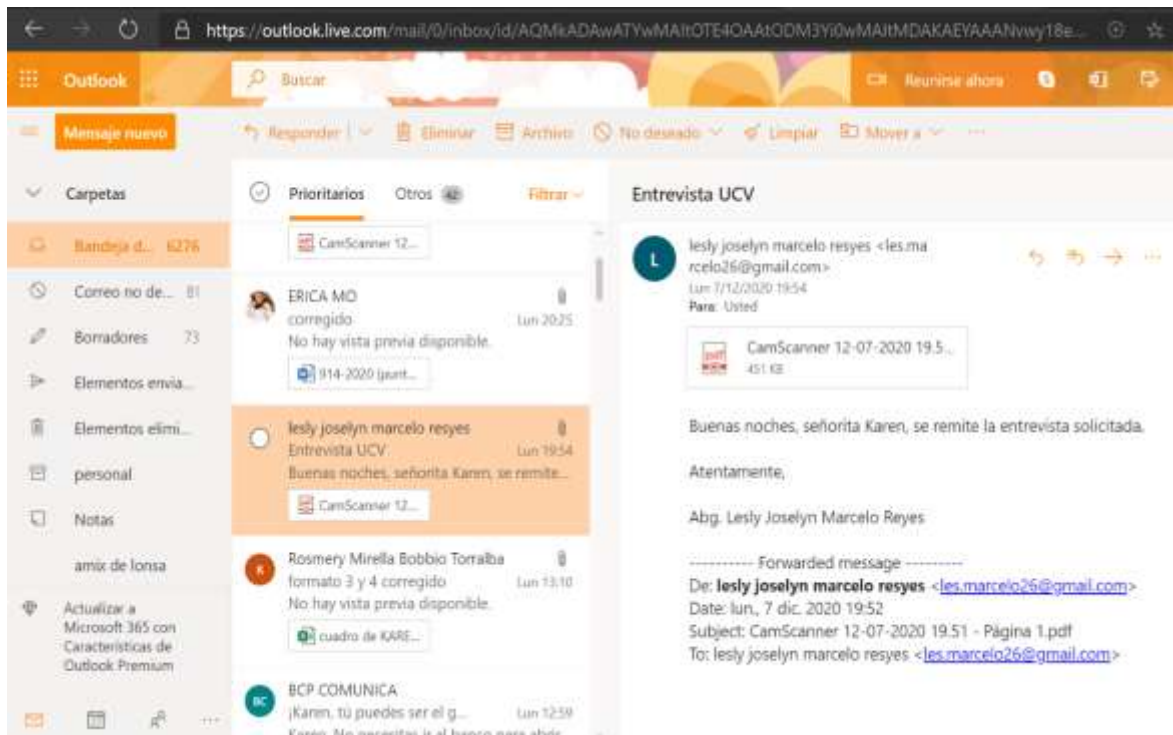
https://outlook.live.com/mail/0/inbox/id/AQMkADAwATYwMAItOTE4OAAtODM3Yi0wMAItMDAKAEYAAANvwy18e...

Outlook

Buscar

Reunirse ahora

Mensaje nuevo

Responder | Eliminar Archivo No deseado Limpiar Mover a ...

Carpetas

Bandeja d... 6276

Correo no de... 81

Borradores 73

Elementos envia...

Elementos elimi...

personal

Notas

amix de lonsa

Actualizar a Microsoft 365 con Características de Outlook Premium

Prioritarios Otros 42 Filtrar

CamScanner 12...

ERICA MO
corregido Lun 20:25
No hay vista previa disponible.
914-2020 (junt...

lesly joselyn marcelo resyes
Entrevista UCV Lun 19:54
Buenas noches, señorita Karen, se remite...
CamScanner 12...

Rosmery Mirella Bobbio Torralba
formato 3 y 4 corregido Lun 13:10
No hay vista previa disponible.
cuadro de KARE...

BCP COMUNICA
¡Karen, tú puedes ser el g... Lun 12:59
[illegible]

Entrevista UCV

lesly joselyn marcelo resyes <les.marcelo26@gmail.com>
Lun 7/12/2020 19:54
Para: Usted

CamScanner 12-07-2020 19.5...
451 KB

Buenas noches, señorita Karen, se remite la entrevista solicitada.

Atentamente,

Abg. Lesly Joselyn Marcelo Reyes

---------- Forwarded message ---------
De: lesly joselyn marcelo resyes <les.marcelo26@gmail.com>
Date: lun., 7 dic. 2020 19:52
Subject: CamScanner 12-07-2020 19.51 - Página 1.pdf
To: lesly joselyn marcelo resyes <les.marcelo26@gmail.com>